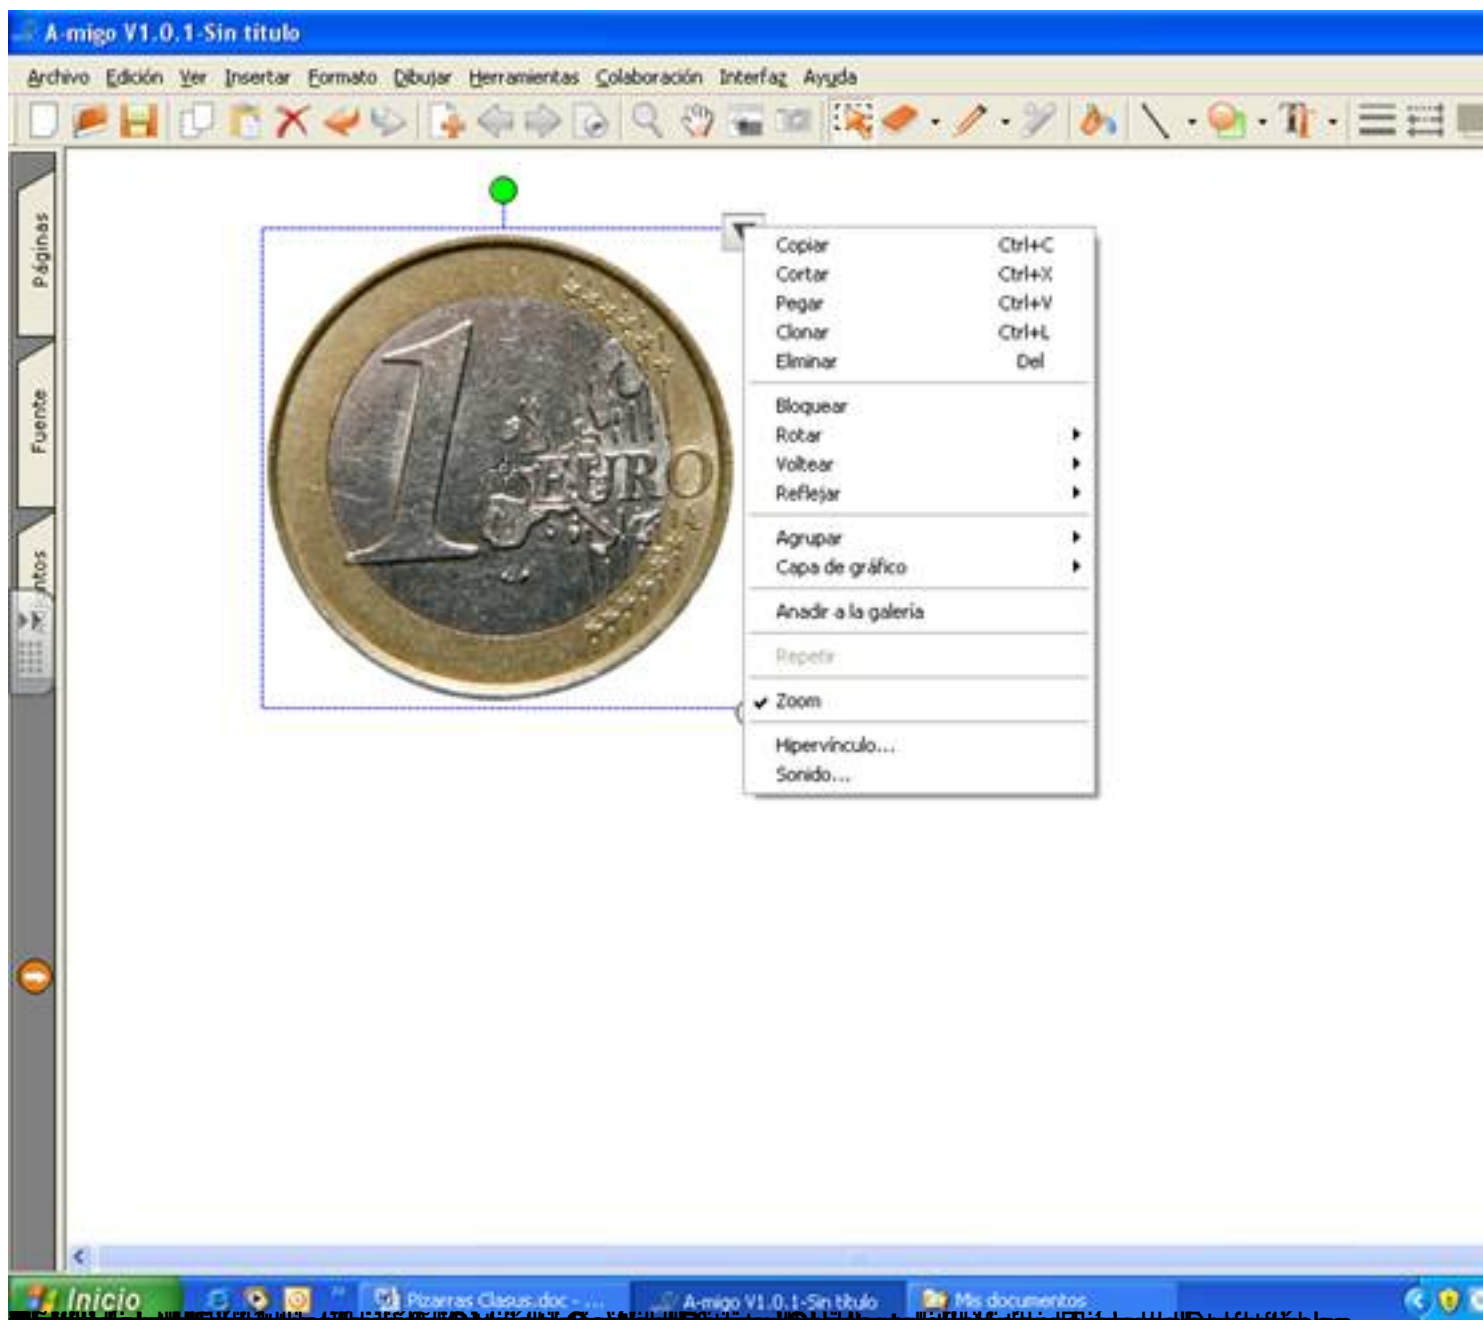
A-migo V1.0.1-Sin titulo

Archivo Edición Ver Insertar Formato Dibujar Herramientas Colaboración Interfaz Ayuda

Páginas
Fuente
ntos

1 EURO

| | |
|---|---|
| Copiar | Ctrl+C |
| Cortar | Ctrl+X |
| Pegar | Ctrl+V |
| Clonar | Ctrl+L |
| Eliminar | Del |
| Bloquear | |
| Rotar | |
| Voltear | |
| Reflejar | |
| Agrupar | |
| Capa de gráfico | |
| Anadir a la galería | |
| Repetir | |
| Zoom | |
| Hipervínculo... | |
| Sonido... | |

Inicio
Pizarras Clasus.doc - ...
A-migo V1.0.1-Sin titulo
Mis documentos